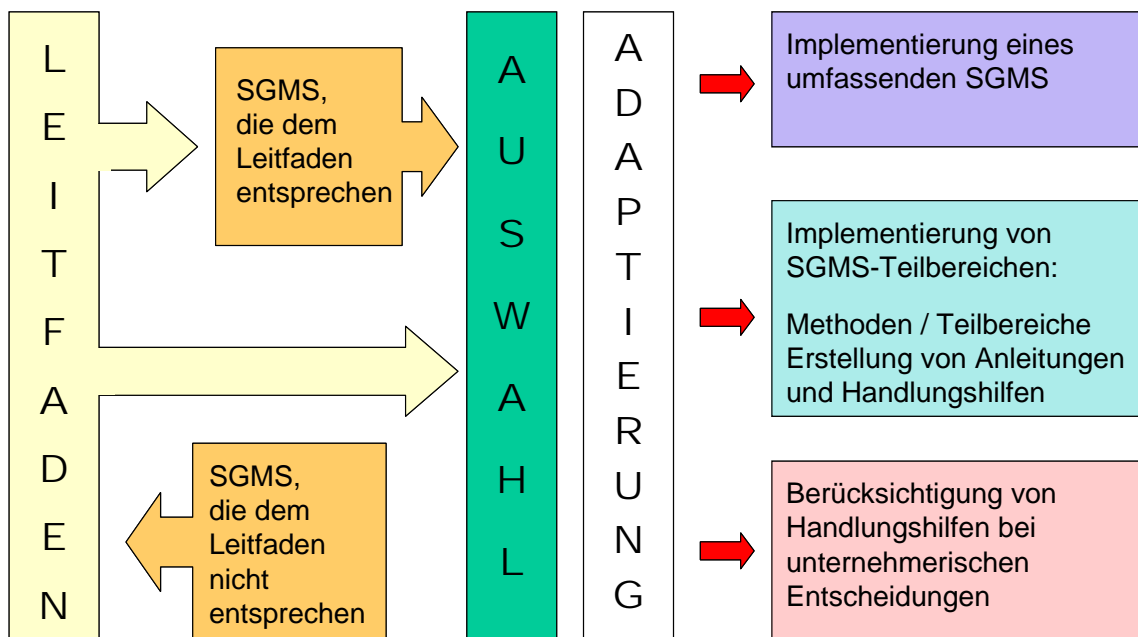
L
E
I
T
F
A
D
E
N

SGMS, die dem Leitfaden entsprechen

SGMS, die dem Leitfaden nicht entsprechen

A
U
S
W
A
H
L

A
D
A
P
T
I
E
R
U
N
G

Implementierung eines umfassenden SGMS

Implementierung von SGMS-Teilbereichen:

Methoden / Teilbereiche Erstellung von Anleitungen und Handlungshilfen

Berücksichtigung von Handlungshilfen bei unternehmerischen Entscheidungen